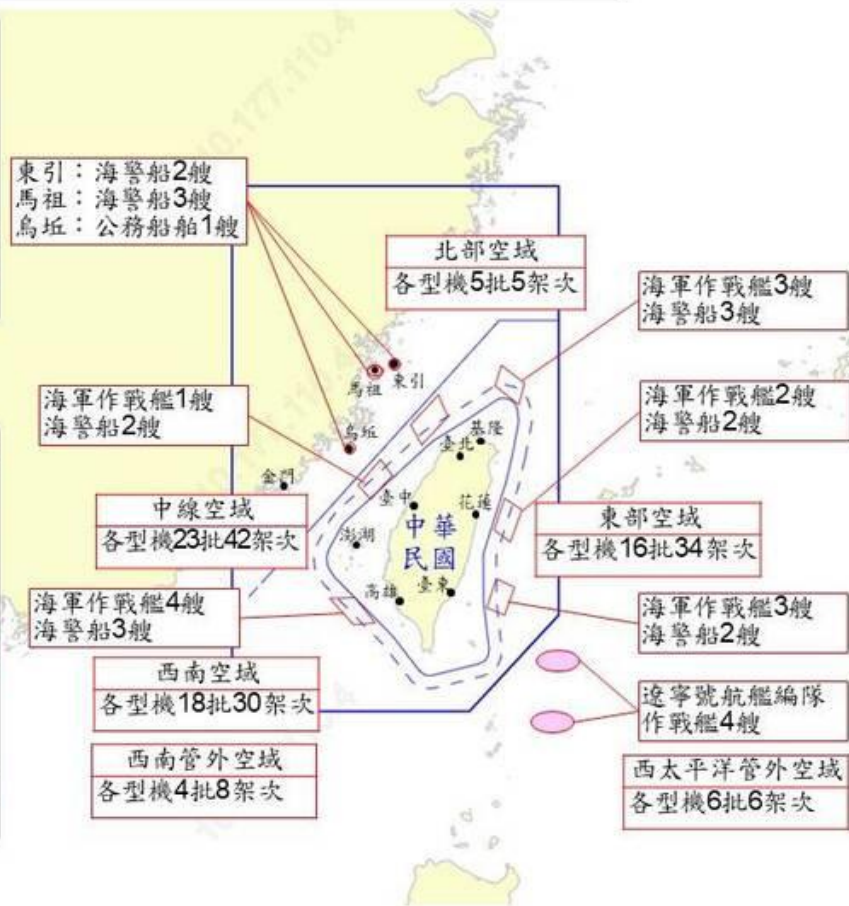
東引：海警船2艘
馬祖：海警船3艘
烏坵：公務船舶1艘

北部空域
各型機5批5架次

海軍作戰艦3艘
海警船3艘

馬祖
東引

海軍作戰艦1艘
海警船2艘

烏坵

海軍作戰艦2艘
海警船2艘

基隆
臺北

金門

臺中

花蓮

中線空域
各型機23批42架次

澎湖

中華民國

東部空域
各型機16批34架次

高雄
臺東

海軍作戰艦4艘
海警船3艘

海軍作戰艦3艘
海警船2艘

西南空域
各型機18批30架次

遼寧號航艦編隊
作戰艦4艘

西南管外空域
各型機4批8架次

西太平洋管外空域
各型機6批6架次